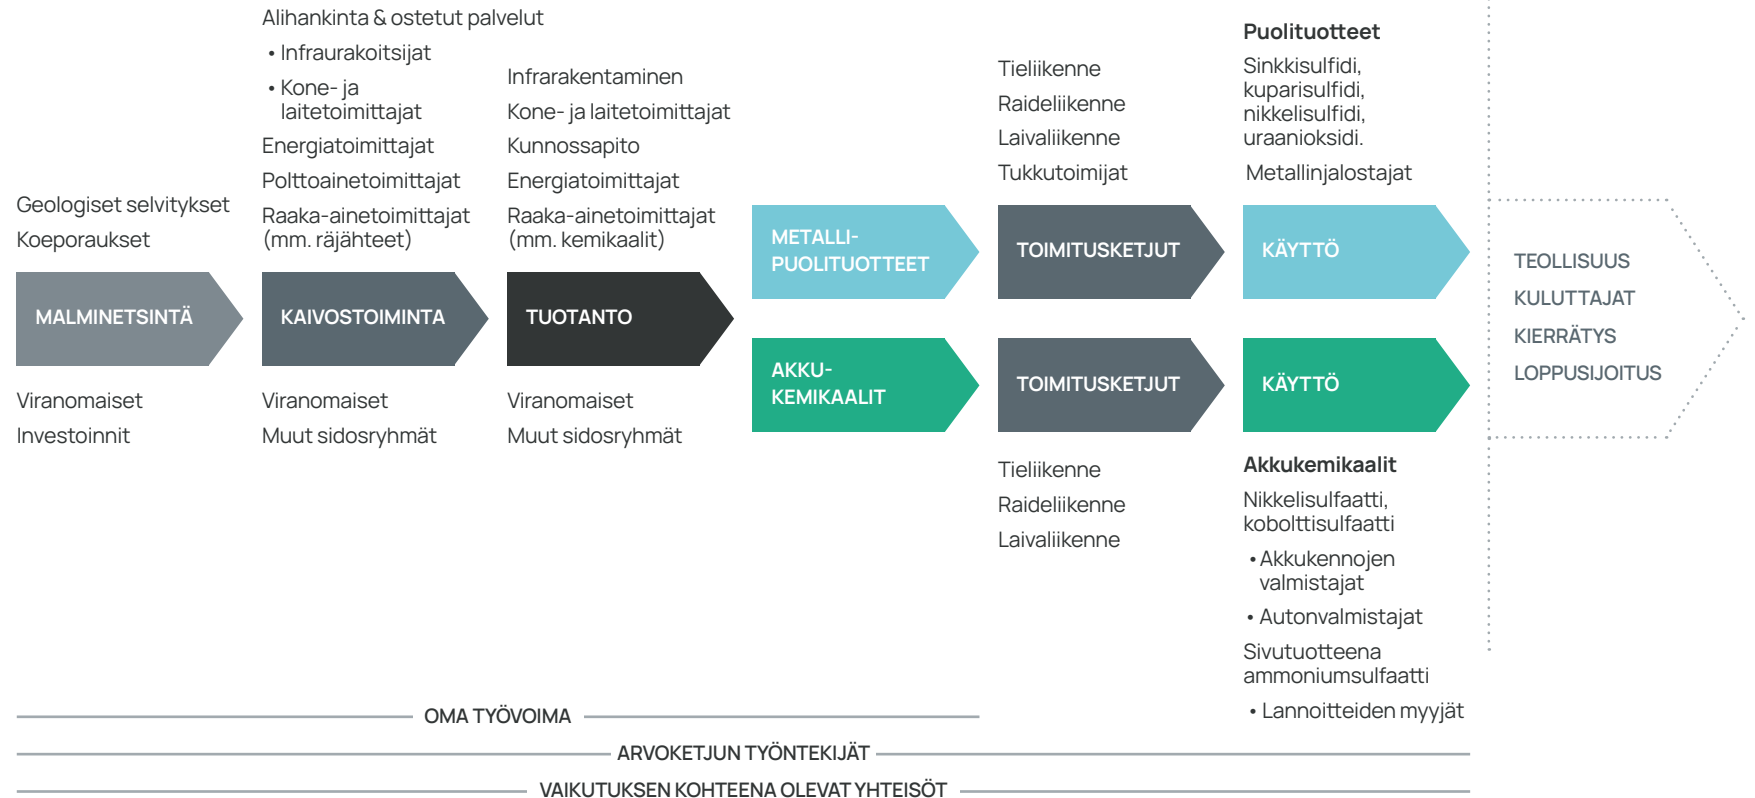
Geologiset selvitykset
Koeporaukset

MALMINETSINTÄ

Viranomaiset
Investoinnit

Alihankinta & ostetut palvelut
• Infraurakoitsijat
• Kone- ja laitetoimittajat
Energiatoimittajat
Polttoainetoimittajat
Raaka-ainetoimittajat (mm. räjähteet)

KAIVOSTOIMINTA

Viranomaiset
Muut sidosryhmät

Infrarakentaminen
Kone- ja laitetoimittajat
Kunnossapito
Energiatoimittajat
Raaka-ainetoimittajat (mm. kemikaalit)

TUOTANTO

Viranomaiset
Muut sidosryhmät

METALLI-PUOLITUOTTEET

AKKU-KEMIKAALIT

Tieliikenne
Raideliikenne
Laivaliikenne
Tukkutoimijat

TOIMITUSKETJUT

TOIMITUSKETJUT

Tieliikenne
Raideliikenne
Laivaliikenne

Puolituotteet
Sinkkisulfidi, kuparisulfidi, nikkelisulfidi, uraanioksidi.
Metallinjalostajat

KÄYTTÖ

KÄYTTÖ

Akkukemikaalit
Nikkelisulfaatti, kobolttisulfaatti
• Akkukennojen valmistajat
• Autonvalmistajat
Sivutuotteena ammoniumsulfaatti
• Lannoitteiden myyjät

TEOLLISUUS
KULUTTAJAT
KIERRÄTYS
LOPPUSIJOITUS

OMA TYÖVOIMA
ARVOKETJUN TYÖNTEKIJÄT
VAIKUTUKSEN KOHTEENA OLEVAT YHTEISÖT